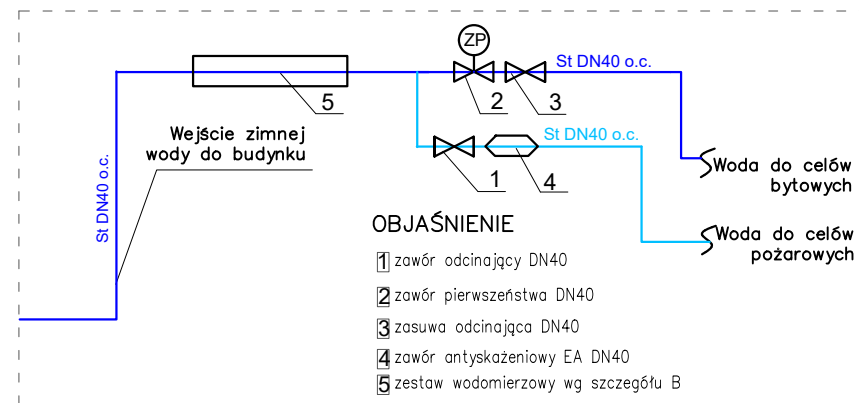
ZP

St DN40 o.c.

5

2

3

St DN40 o.c.

Wejście zimnej wody do budynku

St DN40 o.c.

1

4

Woda do celów bytowych

Woda do celów pożarowych

OBJAŚNIENIE

1 zawór odcinający DN40

2 zawór pierwszeństwa DN40

3 zasuwa odcinająca DN40

4 zawór antyskażeniowy EA DN40

5 zestaw wodomierzowy wg szczegółu B